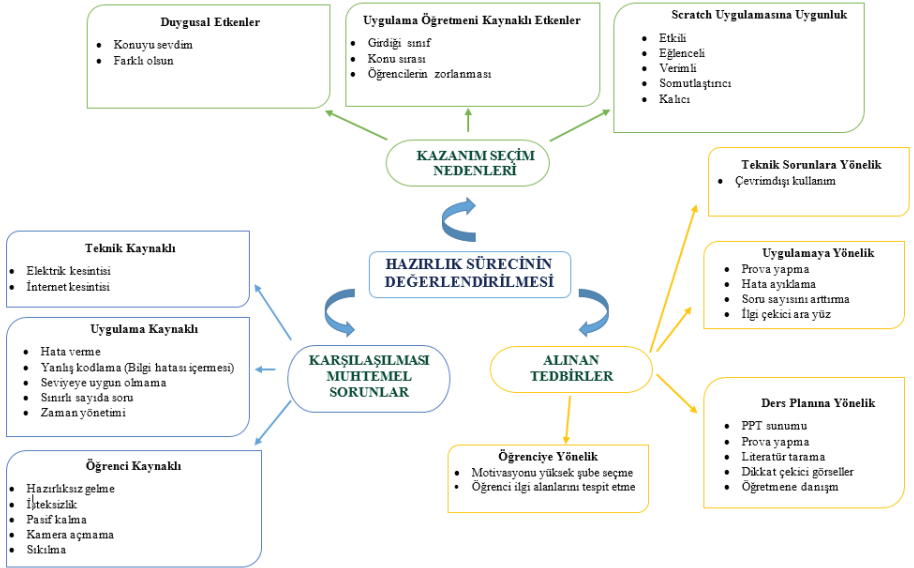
Duygusal Etkenler
- Konuyu sevdim
- Farklı olsun

Uygulama Öğretmeni Kaynaklı Etkenler
- Girdiği sınıf
- Konu sırası
- Öğrencilerin zorlanması

Scratch Uygulamasına Uygunluk
- Etkili
- Eğlenceli
- Verimli
- Somutlaştırıcı
- Kalıcı

KAZANIM SEÇİM NEDENLERİ

Teknik Sorunlara Yönelik
- Çevrimdışı kullanım

HAZIRLIK SÜRECİNİN DEĞERLENDİRİLMESİ

Teknik Kaynaklı
- Elektrik kesintisi
- İnternet kesintisi

Uygulama Kaynaklı
- Hata verme
- Yanlış kodlama (Bilgi hatası içermesi)
- Seviyeye uygun olmama
- Sınırlı sayıda soru
- Zaman yönetimi

KARŞILAŞILMASI MUHTEMEL SORUNLAR

ALINAN TEDBİRLER

Uygulamaya Yönelik
- Prova yapma
- Hata ayıklama
- Soru sayısını arttırma
- İlgi çekici ara yüz

Ders Planına Yönelik
- PPT sunumu
- Prova yapma
- Literatür tarama
- Dikkat çekici görseller
- Öğretmene danışım

Öğrenci Kaynaklı
- Hazırlıksız gelme
- İsteksizlik
- Pasif kalma
- Kamera açmama
- Sıkılma

Öğrenciye Yönelik
- Motivasyonu yüksek şube seçme
- Öğrenci ilgi alanlarını tespit etme